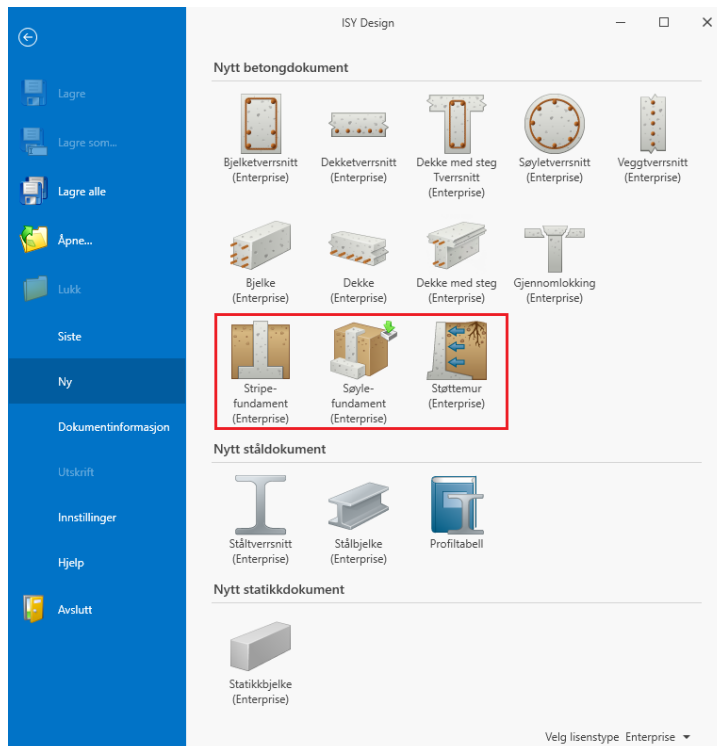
ISY Design

Lagre

Lagre som...

Lagre alle

Åpne...

Lukk

Siste

Ny

Dokumentinformasjon

Utskrift

Innstillinger

Hjelp

Avslutt

Nytt betongdokument

Bjelketverrsnitt (Enterprise)

Dekketverrsnitt (Enterprise)

Dekke med steg Tverrsnitt (Enterprise)

Søyletverrsnitt (Enterprise)

Veggtverrsnitt (Enterprise)

Bjelke (Enterprise)

Dekke (Enterprise)

Dekke med steg (Enterprise)

Gjennomlokking (Enterprise)

Stripe-fundament (Enterprise)

Søyle-fundament (Enterprise)

Støttemur (Enterprise)

Nytt ståldokument

Ståltverrsnitt (Enterprise)

Stålbjelke (Enterprise)

Profiltabell

Nytt statikkdokument

Statikkbjelke (Enterprise)

Velg lisenstype Enterprise